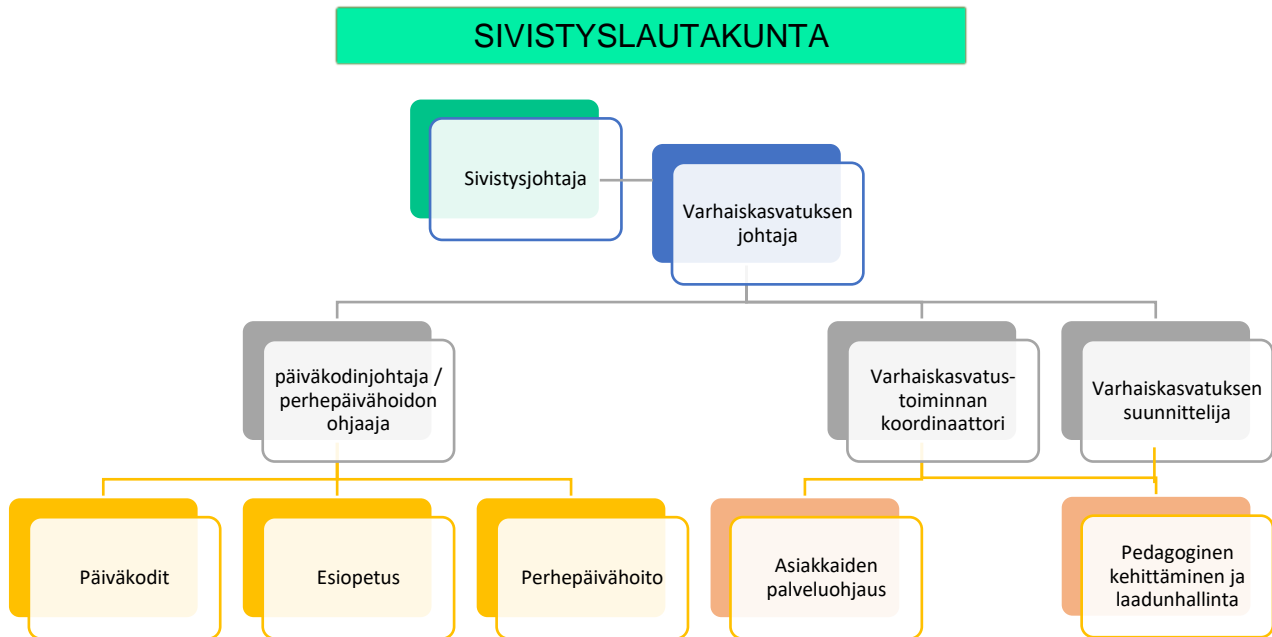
SIVISTYSLAUTAKUNTA

Sivistysjohtaja

Varhaiskasvatuksen johtaja

päiväkodinjohtaja / perhepäivähoidon ohjaaja

Varhaiskasvatus-toiminnan koordinaattori

Varhaiskasvatuksen suunnittelija

Päiväkodit

Esiopetus

Perhepäivähoito

Asiakkaiden palveluohjaus

Pedagoginen kehittäminen ja laadunhallinta